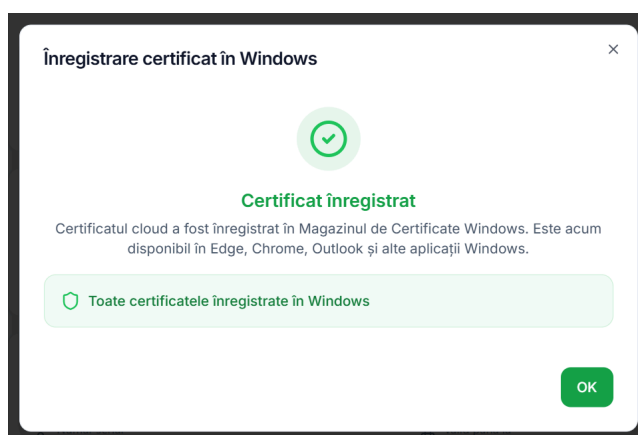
Înregistrare certificat în Windows

×

Certificat înregistrat

Certificatul cloud a fost înregistrat în Magazinul de Certificate Windows. Este acum disponibil în Edge, Chrome, Outlook și alte aplicații Windows.

Toate certificatele înregistrate în Windows

OK